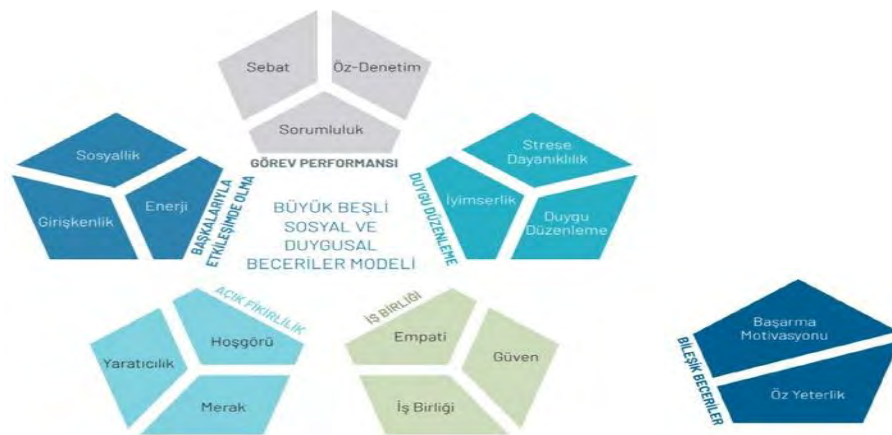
Sebat

Öz-Denetim

Sorumluluk

GÖREV PERFORMANSI

Sosyallik

Girişkenlik

Enerji

BAŞKALARIYLA ETKİLEŞİMDE OLMA

BÜYÜK BEŞLİ SOSYAL VE DUYGUSAL BECERİLER MODELİ

DUYGU DÜZENLEME

Strese Dayanıklılık

İyimserlik

Duygu Düzenleme

AÇIK FİKİRLİLİK

Yaratıcılık

Hoşgörü

Merak

İŞ BİRLİĞİ

Empati

Güven

İş Birliği

BİLEŞİK BECERİLER

Başarma Motivasyonu

Öz Yeterlik